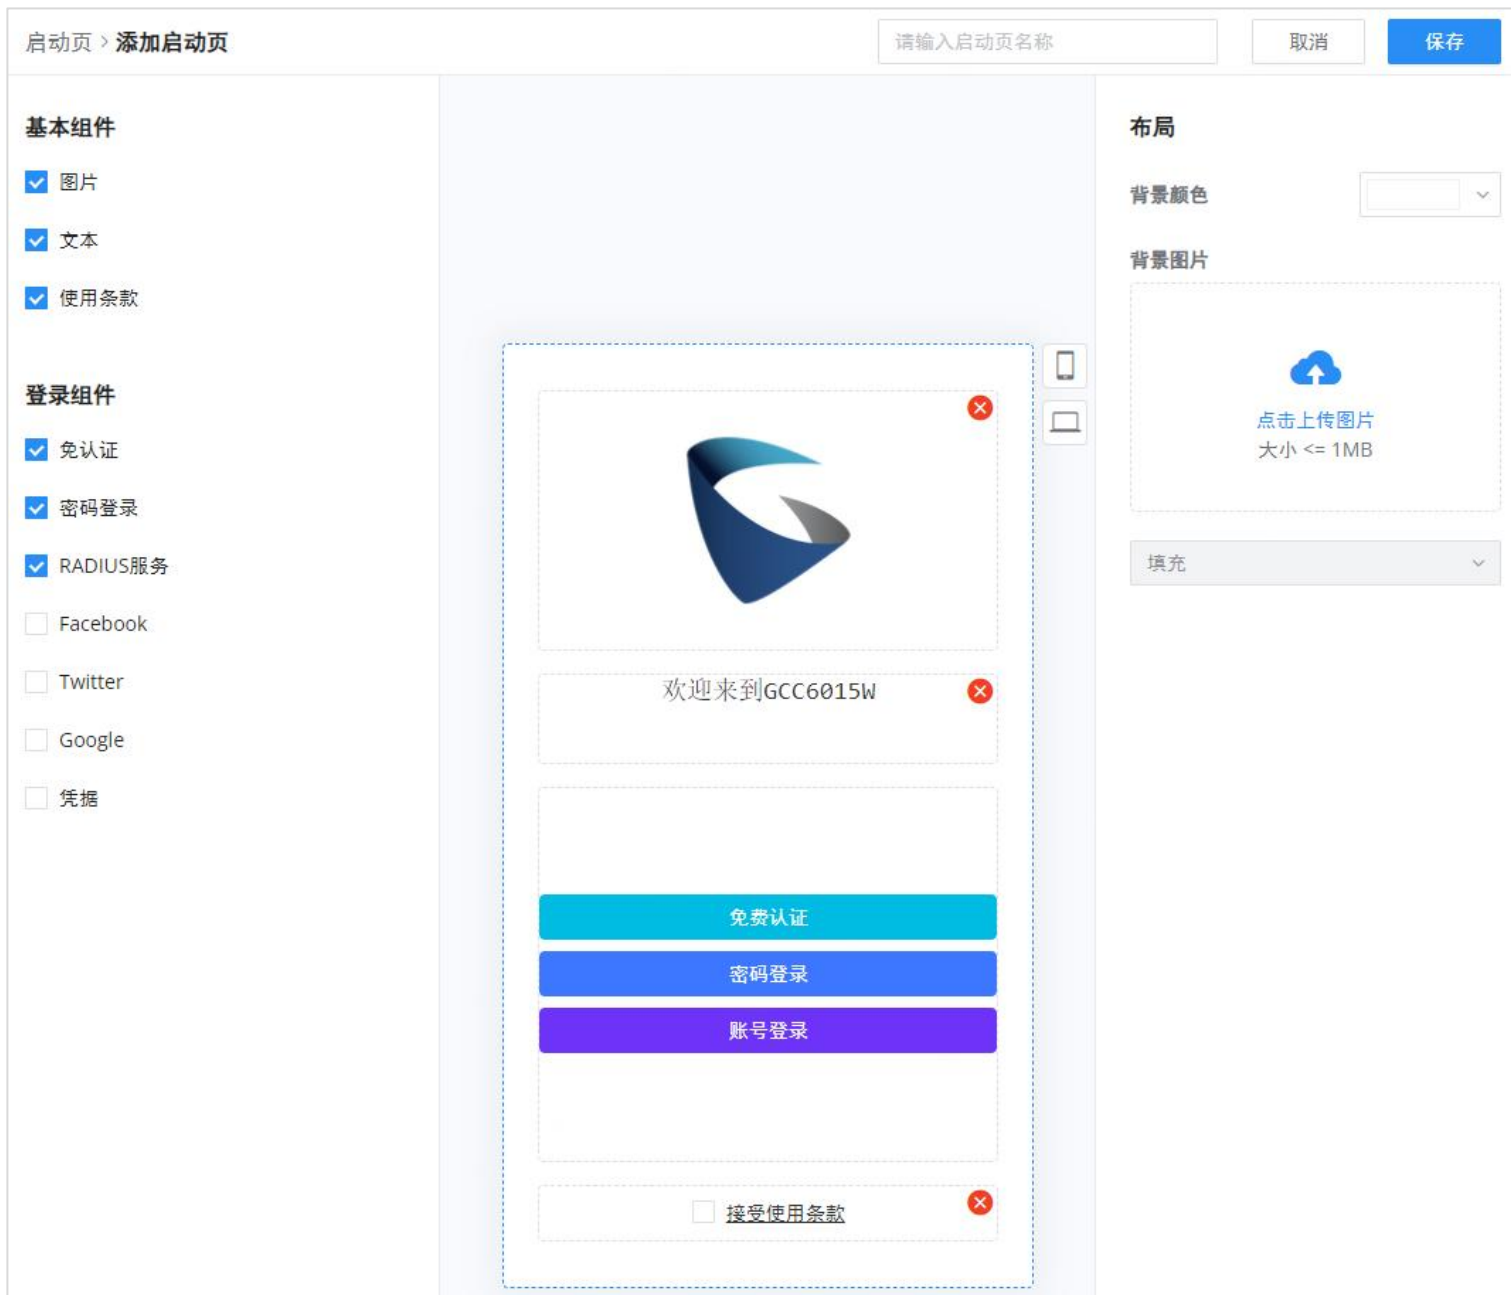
启动页 > 添加启动页

请输入启动页名称

取消

保存

基本组件

图片

文本

使用条款

登录组件

免认证

密码登录

RADIUS服务

Facebook

Twitter

Google

凭据

欢迎来到GCC6015W

免费认证

密码登录

账号登录

接受使用条款

布局

背景颜色

背景图片

点击上传图片
大小 <= 1MB

填充